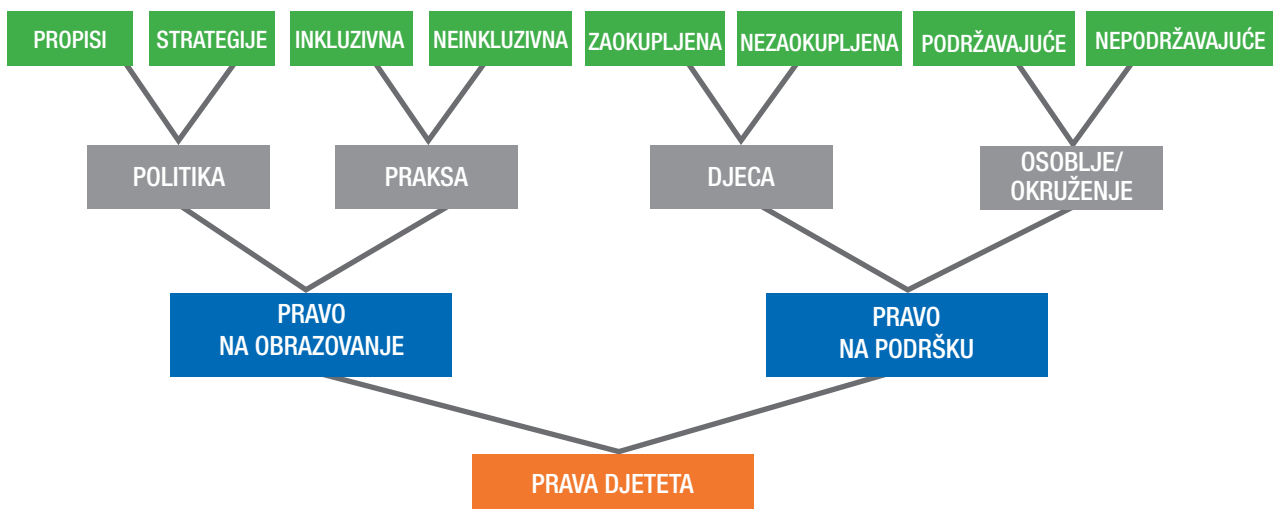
PROPISI

STRATEGIJE

INKLUZIVNA

NEINKLUZIVNA

ZAOKUPLJENA

NEZAOKUPLJENA

PODRŽAVAJUĆE

NEPODRŽAVAJUĆE

POLITIKA

PRAKSA

DJECA

OSOBLJE/ OKRUŽENJE

PRAVO NA OBRAZOVANJE

PRAVO NA PODRŠKU

PRAVA DJETETA